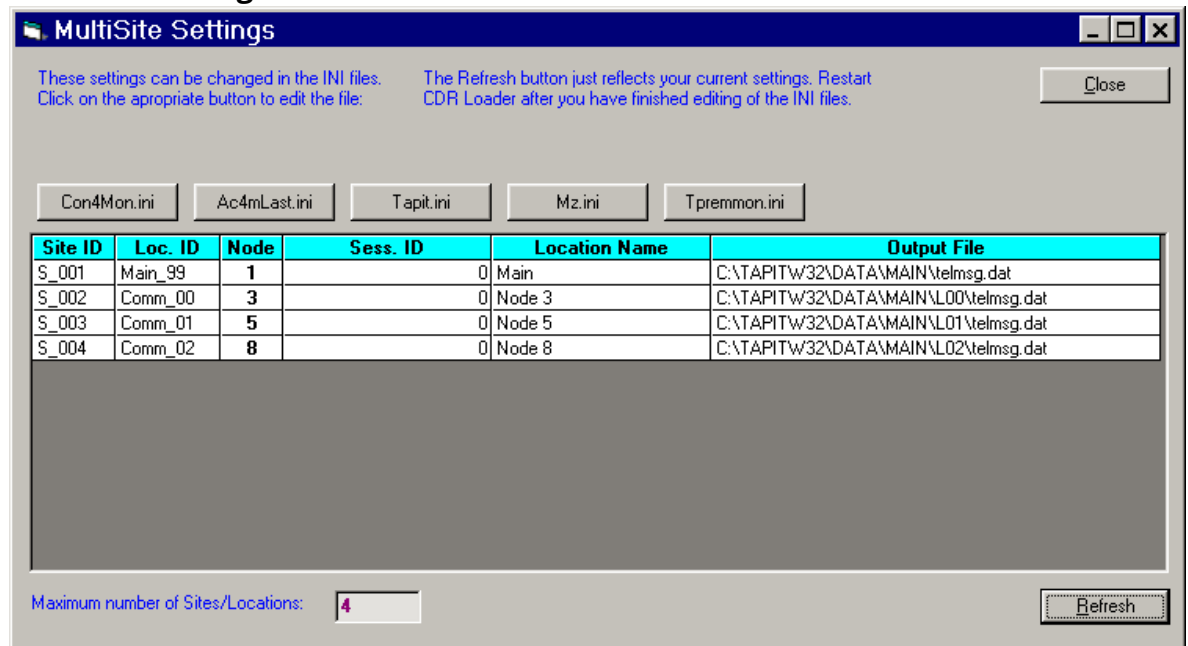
MultiSite Settings

These settings can be changed in the INI files. Click on the apropriate button to edit the file:

The Refresh button just reflects your current settings. Restart CDR Loader after you have finished editing of the INI files.

Close

Con4Mon.ini Ac4mLast.ini Tapit.ini Mz.ini Tpremmon.ini

| Site ID | Loc. ID | Node | Sess. ID | Location Name | Output File |
|---|---|---|---|---|---|
| S_001 | Main_99 | 1 | 0 | Main | C:\TAPITW32\DATA\MAIN\telmsg.dat |
| S_002 | Comm_00 | 3 | 0 | Node 3 | C:\TAPITW32\DATA\MAIN\L00\telmsg.dat |
| S_003 | Comm_01 | 5 | 0 | Node 5 | C:\TAPITW32\DATA\MAIN\L01\telmsg.dat |
| S_004 | Comm_02 | 8 | 0 | Node 8 | C:\TAPITW32\DATA\MAIN\L02\telmsg.dat |

Maximum number of Sites/Locations: 4

Refresh